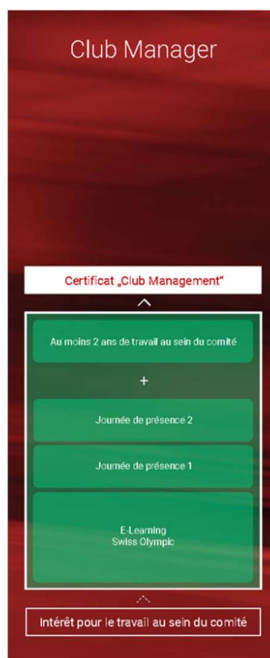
Club Manager

Certificat „Club Management"

Au moins 2 ans de travail au sein du comité

+

Journée de présence 2

Journée de présence 1

E-Learning
Swiss Olympic

Intérêt pour le travail au sein du comité